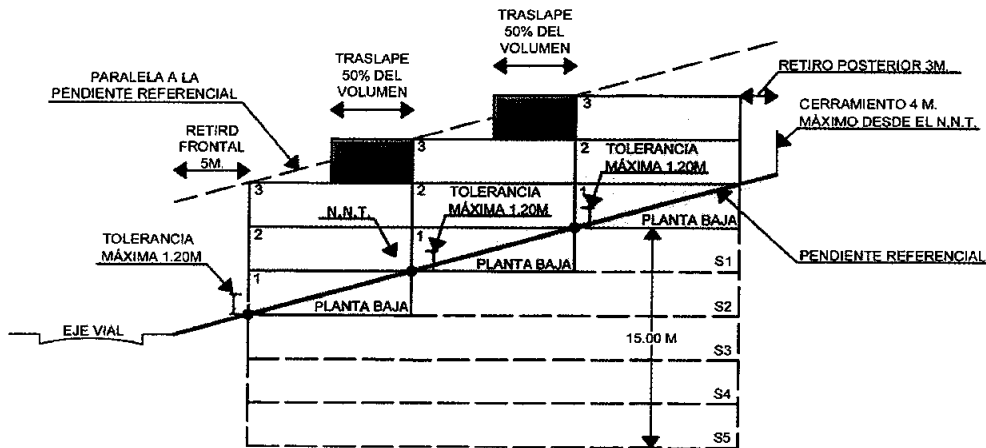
TRASLAPE 50% DEL VOLUMEN

TRASLAPE 50% DEL VOLUMEN

PARALELA A LA PENDIENTE REFERENCIAL

RETIRO POSTERIOR 3M.

CERRAMIENTO 4 M. MÀXIMO DESDE EL N.N.T.

RETIRD FRONTAL 5M.

3

3

3

2

2

2

1

1

1

TOLERANCIA MÁXIMA 1.20M

TOLERANCIA MÁXIMA 1.20M

N.N.T.

PLANTA BAJA

PLANTA BAJA

PLANTA BAJA

TOLERANCIA MÁXIMA 1.20M

PENDIENTE REFERENCIAL

S1

S2

S3

S4

S5

EJE VIAL

15.00 M